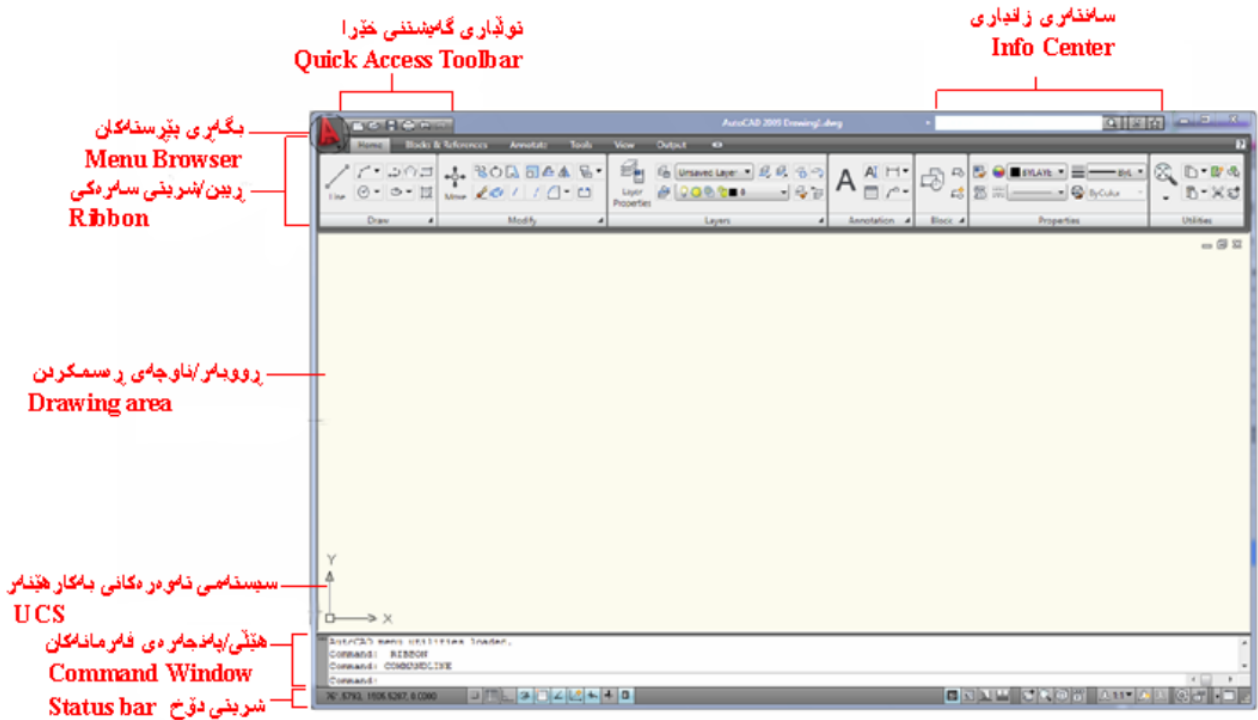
تولّباری گەیشتنی خێرا
Quick Access Toolbar

سەنتەری زانیاری
Info Center

بگەڕی پێرستەکان
Menu Browser
ریبن/شریتی سەرەکی
Ribbon

AutoCAD 2009 Drawing1.dwg

Home Blocks & References Annotate Tools View Output

Line
Draw
Move
Modify
Layer Properties
Unsaved Layer
Layers
Annotation
Block
BYLAYER
ByColor
Properties
Utilities

ڕووبەر/ناوچەی ڕەسمکردن
Drawing area

Y
X

سیستەمی ناوەرەکانی بەکارهێنەر
UCS

هێڵی/پەنجەرەی فەرمانەکان
Command Window

AutoCAD menu utilities loaded.
Command: RIBBON
Command: COMMANDLINE
Command:

شریتی دۆخ
Status bar

76.5793, 1505.5267, 0.0000